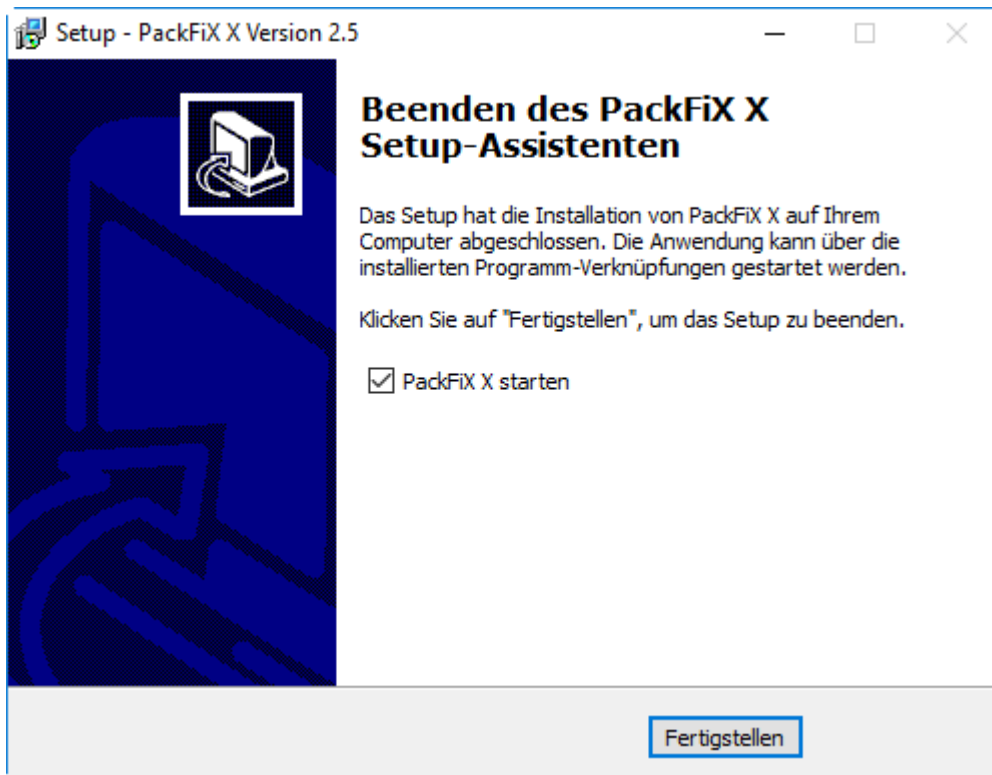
Setup - PackFiX X Version 2.5

Beenden des PackFiX X Setup-Assistenten

Das Setup hat die Installation von PackFiX X auf Ihrem Computer abgeschlossen. Die Anwendung kann über die installierten Programm-Verknüpfungen gestartet werden.

Klicken Sie auf "Fertigstellen", um das Setup zu beenden.

☑ PackFiX X starten

Fertigstellen